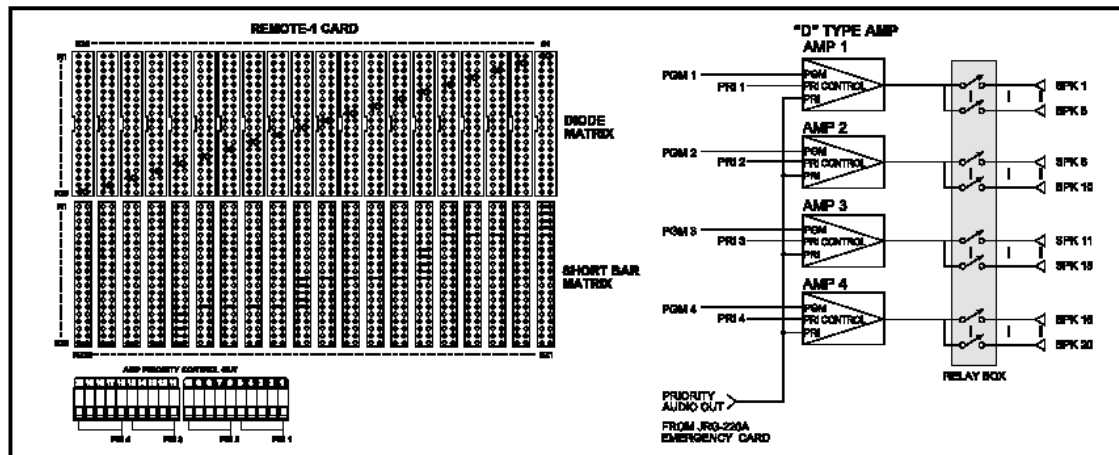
REMOTE-4 CARD

DIODE MATRIX

SHORT BAR MATRIX

AMP PRIORITY CONTROL OUT

PRI 4 PRI 3 PRI 2 PRI 1

"D" TYPE AMP

AMP 1
PGM 1
PRI 1
PGM
PRI CONTROL
PRI

AMP 2
PGM 2
PRI 2
PGM
PRI CONTROL
PRI

AMP 3
PGM 3
PRI 3
PGM
PRI CONTROL
PRI

AMP 4
PGM 4
PRI 4
PGM
PRI CONTROL
PRI

SPK 1
SPK 5
SPK 6
SPK 10
SPK 11
SPK 15
SPK 16
SPK 20

RELAY BOX

PRIORITY AUDIO OUT

FROM JRG-220A EMERGENCY CARD